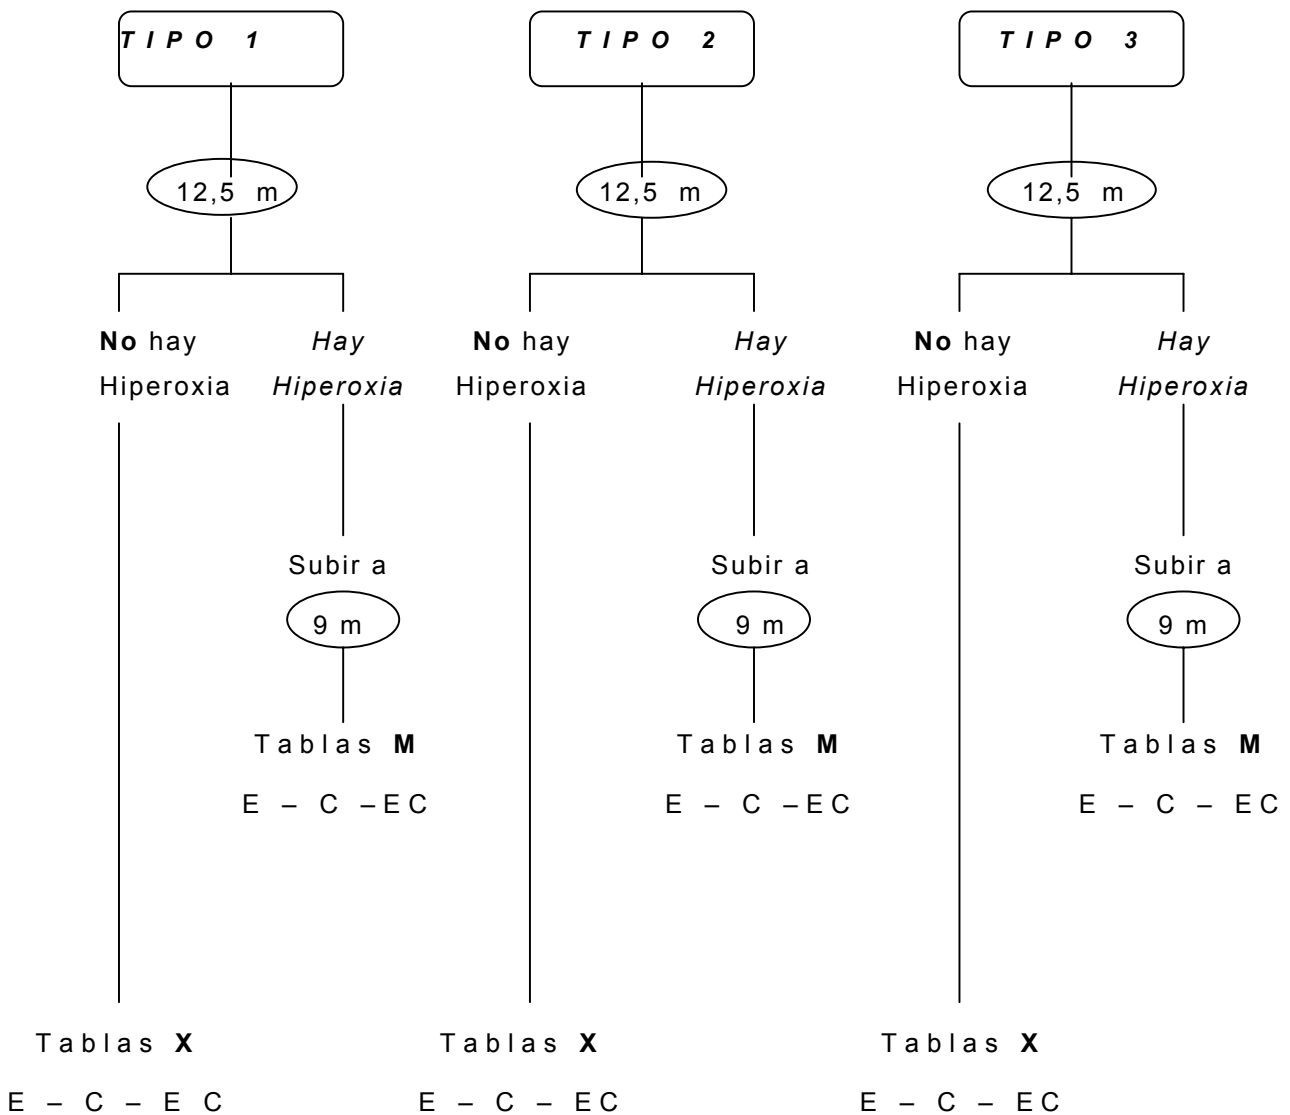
TIPO 1

12,5 m

No hay Hiperoxia

Hay Hiperoxia

Subir a

9 m

Tablas M

E – C –EC

Tablas X

E – C – E C

TIPO 2

12,5 m

No hay Hiperoxia

Hay Hiperoxia

Subir a

9 m

Tablas M

E – C –EC

Tablas X

E – C – EC

TIPO 3

12,5 m

No hay Hiperoxia

Hay Hiperoxia

Subir a

9 m

Tablas M

E – C – EC

Tablas X

E – C – EC